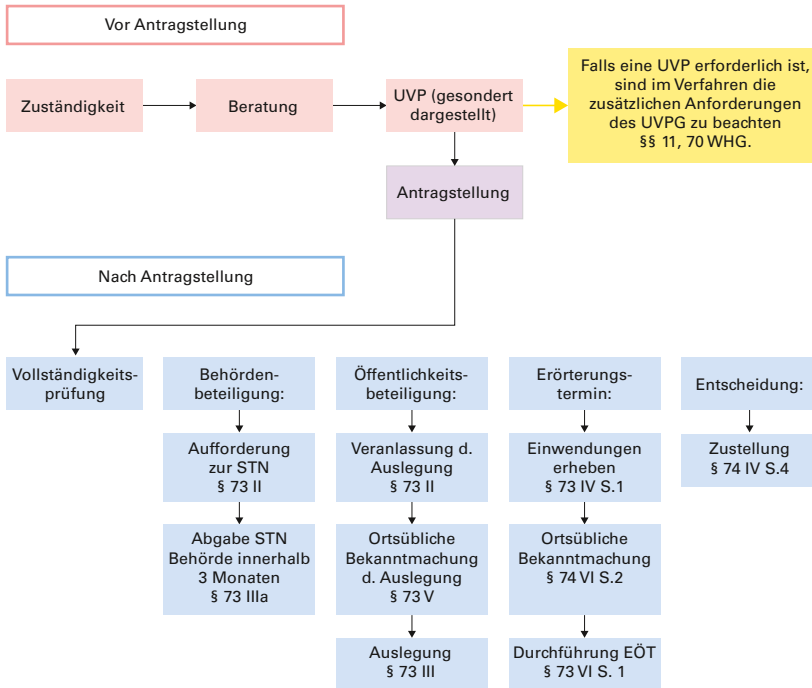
Vor Antragstellung

Zuständigkeit

Beratung

UVP (gesondert dargestellt)

Falls eine UVP erforderlich ist, sind im Verfahren die zusätzlichen Anforderungen des UVPG zu beachten §§ 11, 70 WHG.

Antragstellung

Nach Antragstellung

Vollständigkeitsprüfung

Behördenbeteiligung:

Aufforderung zur STN § 73 II

Abgabe STN Behörde innerhalb 3 Monaten § 73 IIIa

Öffentlichkeitsbeteiligung:

Veranlassung d. Auslegung § 73 II

Ortsübliche Bekanntmachung d. Auslegung § 73 V

Auslegung § 73 III

Erörterungstermin:

Einwendungen erheben § 73 IV S.1

Ortsübliche Bekanntmachung § 74 VI S.2

Durchführung EÖT § 73 VI S. 1

Entscheidung:

Zustellung § 74 IV S.4